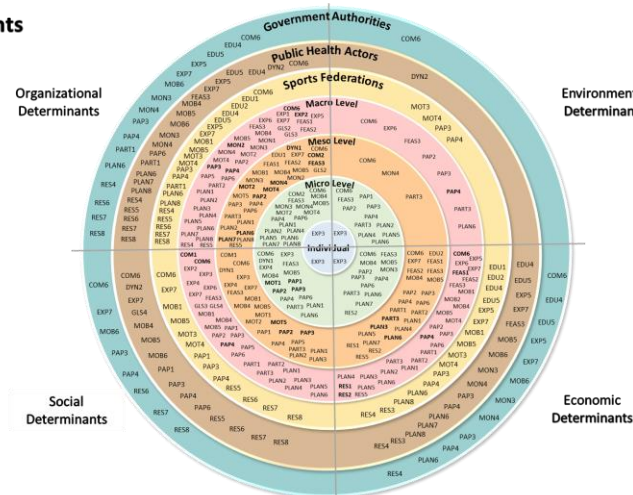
nts

Organizational Determinants

Environment Determinant

Social Determinants

Economic Determinants

Government Authorities

Public Health Actors

Sports Federations

Macro Level

Meso Level

Micro Level

Individual

COM6 EDU4 EDU5 EXP5 EXP7 MOB6 MON4 PAP3 PAP4 RES4 RES5 RES6 RES7 RES8 PLAN6 PART1

DYN2 COM6 EDU5 EDU4 EXP5 MOB4 MOB5 MON3 MOT3 MOT4 PAP3 PAP4 PART1 PLAN6 PLAN8 RES4 RES5 RES6 RES7 RES8

COM6 EXP1 EXP2 FEAS1 FEAS2 GLS2 GLS3 MOB5 MON1 MON2 MOT4 PAP3 PAP4 DYN1 COM2 FEAS3 MOB4 MOB5 GLS2 COM6 MON4 PAP2 PART3 PLAN6

EXP3 EXP3 EXP3 EXP3

COM6 EXP6 FEAS3 PAP2 PAP3 PAP4 PART3 PLAN6 MOT3 MOT4 DYN2

COM1 COM6 DYN1 EXP4 MOB4 MOT1 MOT5 PAP1 PAP2 PAP3 PAP4 PAP5 PAP6 PART1 PART2 PLAN1 PLAN2 PLAN3 PLAN4 PLAN5 PLAN6 RES2 RES3 RES4 RES5 RES6 RES7 RES8

COM6 EDU2 EDU4 EDU5 EXP5 EXP6 EXP7 FEAS1 FEAS2 FEAS3 MOB1 MOB2 MOB4 MOB5 MOB6 MON3 MON4 MOT3 PAP3 PAP4 PART1 PART3 PLAN3 PLAN6 PLAN7 PLAN8 RES3 RES4

COM6 DYN2 EXP7 GLS4 MOB4 MOB5 PAP3 PAP4 RES6 RES7 RES8 EDU4 EDU5 EXP5 EXP7 FEAS3 MOB6 MON4 PAP3 PAP4 PLAN6 RES4